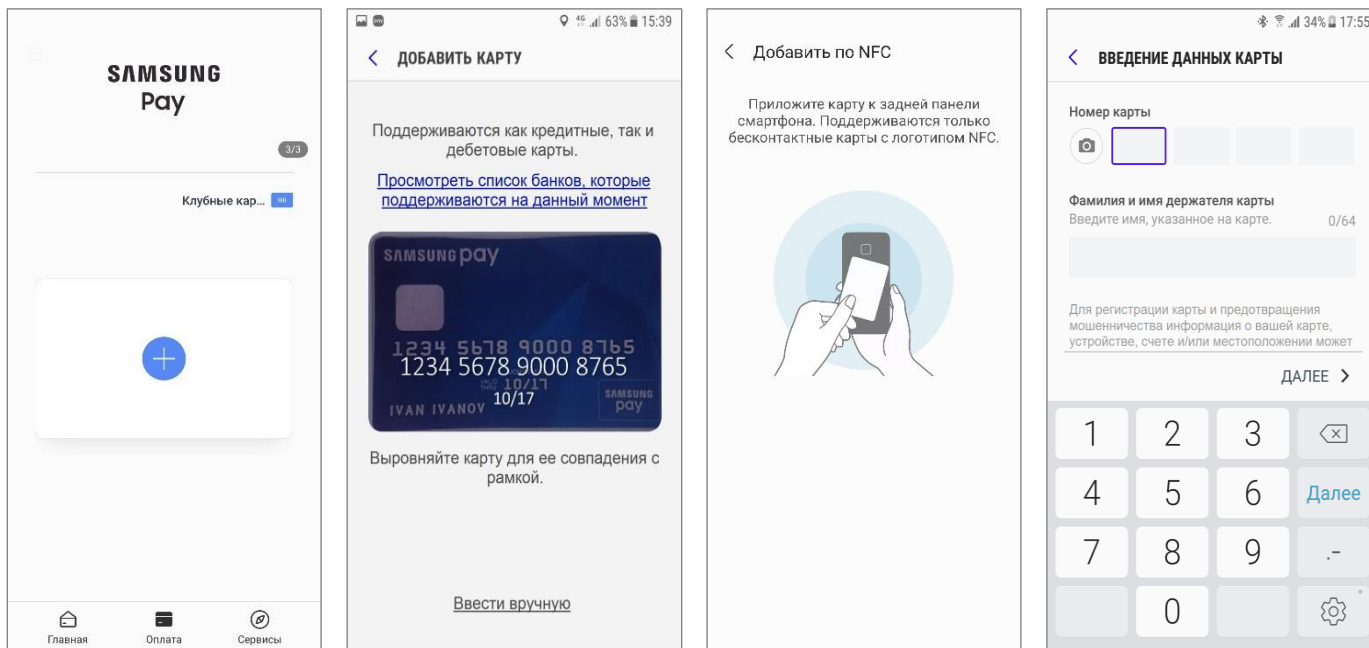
SAMSUNG Pay

3/3

Клубные кар...

Главная Оплата Сервисы

63% 15:39

ДОБАВИТЬ КАРТУ

Поддерживаются как кредитные, так и дебетовые карты.

Просмотреть список банков, которые поддерживаются на данный момент

SAMSUNG pay

1234 5678 9000 8765
1234 5678 9000 8765
10/17
IVAN IVANOV 10/17
SAMSUNG pay

Выровняйте карту для ее совпадения с рамкой.

Ввести вручную

Добавить по NFC

Приложите карту к задней панели смартфона. Поддерживаются только бесконтактные карты с логотипом NFC.

34% 17:55

ВВЕДЕНИЕ ДАННЫХ КАРТЫ

Номер карты

Фамилия и имя держателя карты
Введите имя, указанное на карте. 0/64

Для регистрации карты и предотвращения мошенничества информация о вашей карте, устройстве, счете и/или местоположении может

ДАЛЕЕ

1 2 3
4 5 6 Далее
7 8 9 .-
0